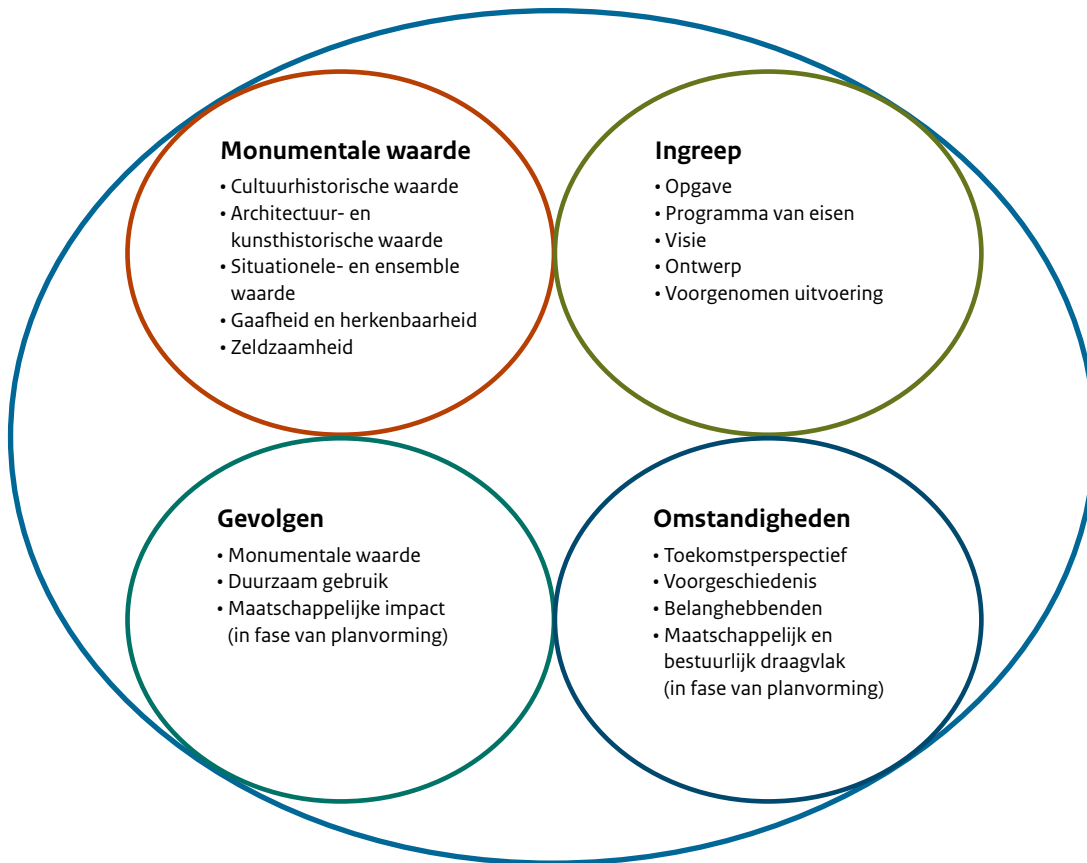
Monumentale waarde
• Cultuurhistorische waarde
• Architectuur- en kunsthistorische waarde
• Situationele- en ensemble waarde
• Gaafheid en herkenbaarheid
• Zeldzaamheid

Ingreep
• Opgave
• Programma van eisen
• Visie
• Ontwerp
• Voorgenomen uitvoering

Gevolgen
• Monumentale waarde
• Duurzaam gebruik
• Maatschappelijke impact (in fase van planvorming)

Omstandigheden
• Toekomstperspectief
• Voorgeschiedenis
• Belanghebbenden
• Maatschappelijk en bestuurlijk draagvlak (in fase van planvorming)